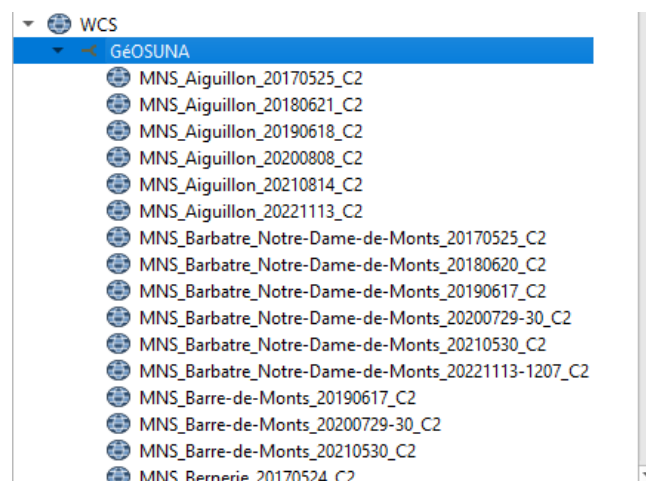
WCS
GéOSUNA
MNS_Aiguillon_20170525_C2
MNS_Aiguillon_20180621_C2
MNS_Aiguillon_20190618_C2
MNS_Aiguillon_20200808_C2
MNS_Aiguillon_20210814_C2
MNS_Aiguillon_20221113_C2
MNS_Barbatre_Notre-Dame-de-Monts_20170525_C2
MNS_Barbatre_Notre-Dame-de-Monts_20180620_C2
MNS_Barbatre_Notre-Dame-de-Monts_20190617_C2
MNS_Barbatre_Notre-Dame-de-Monts_20200729-30_C2
MNS_Barbatre_Notre-Dame-de-Monts_20210530_C2
MNS_Barbatre_Notre-Dame-de-Monts_20221113-1207_C2
MNS_Barre-de-Monts_20190617_C2
MNS_Barre-de-Monts_20200729-30_C2
MNS_Barre-de-Monts_20210530_C2
MNS_Bernerie_20170524_C2